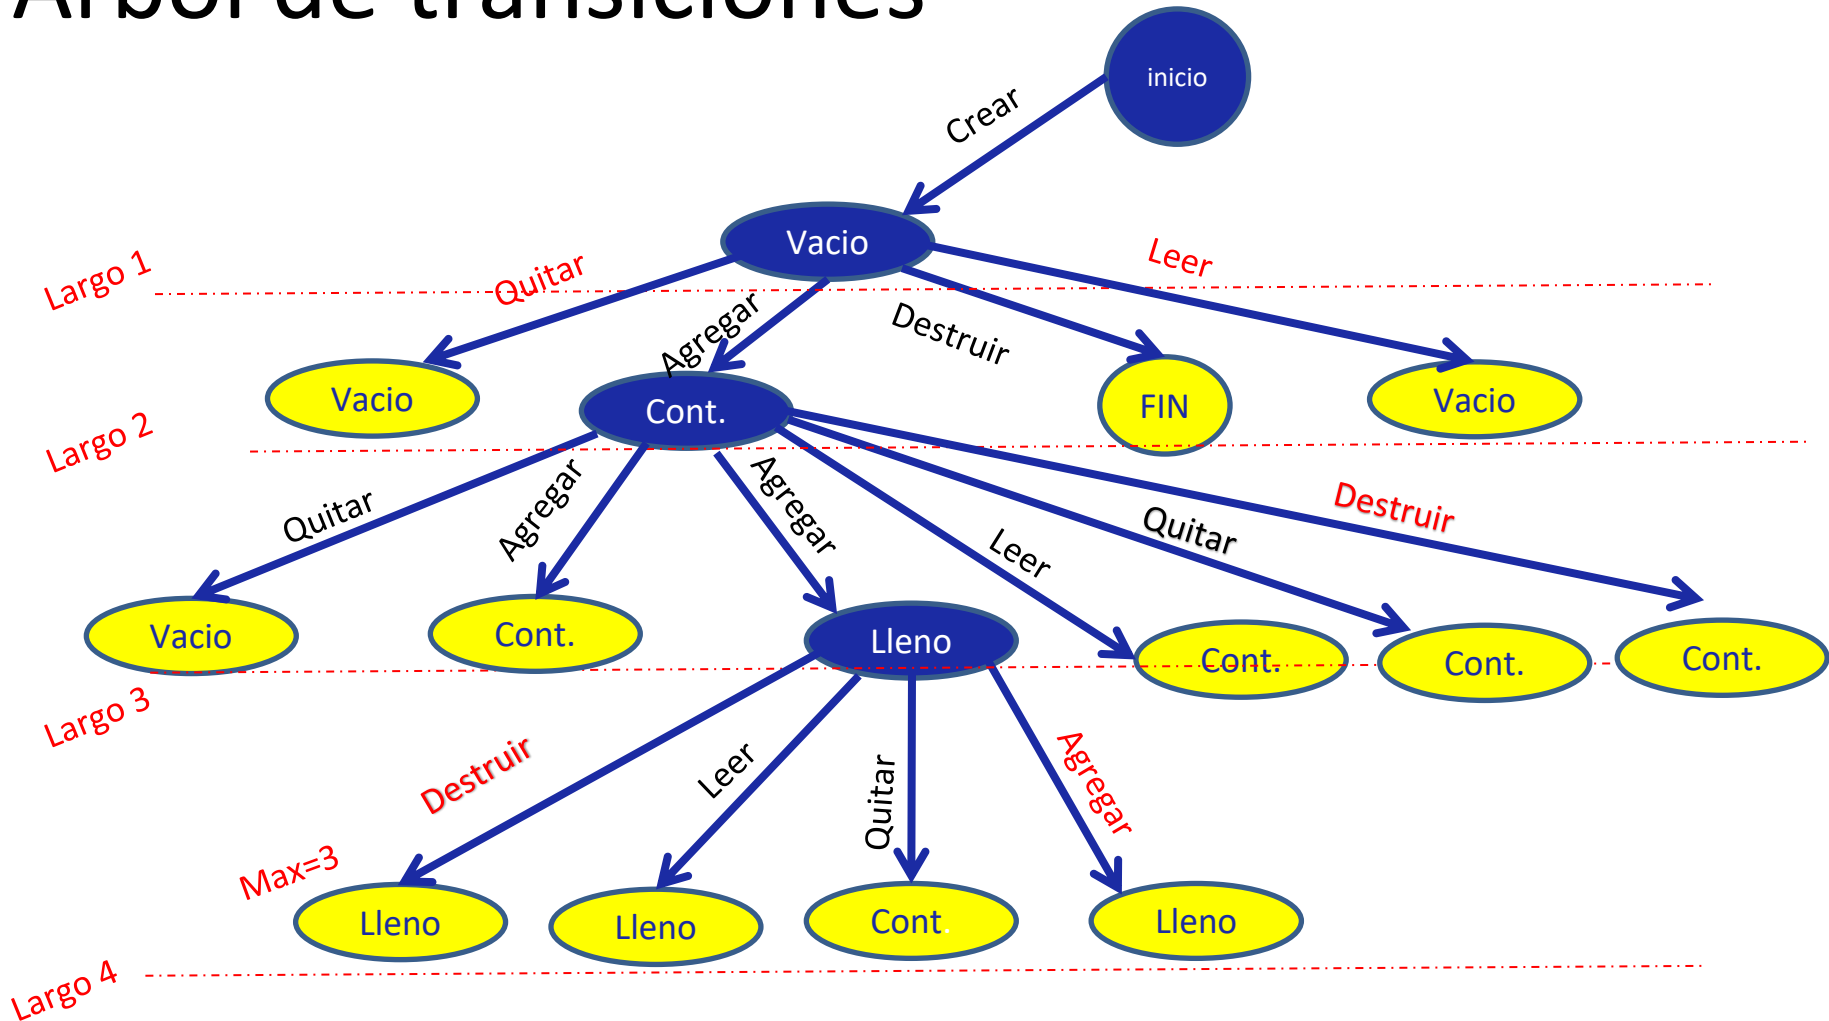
Arbol de transiciones

inicio
Crear
Vacio
Largo 1
Quitar
Leer
Agregar
Destruir
Vacio
Cont.
FIN
Vacio
Largo 2
Quitar
Agregar
Agregar
Leer
Quitar
Destruir
Vacio
Cont.
Lleno
Cont.
Cont.
Cont.
Largo 3
Destruir
Leer
Quitar
Agregar
Max=3
Lleno
Lleno
Cont.
Lleno
Largo 4